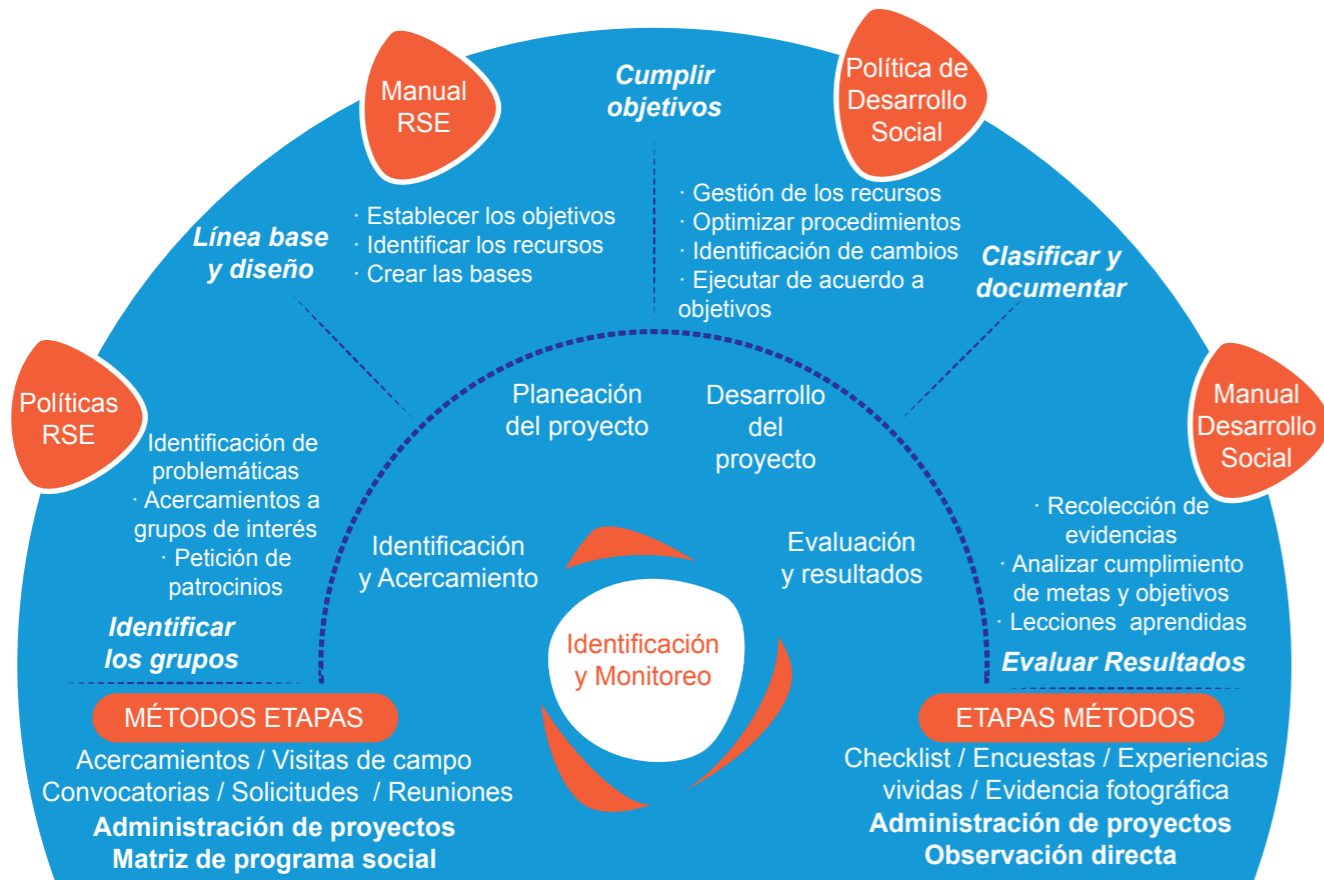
Manual RSE

Cumplir objetivos

Política de Desarrollo Social

Línea base y diseño

· Establecer los objetivos
· Identificar los recursos
· Crear las bases

· Gestión de los recursos
· Optimizar procedimientos
· Identificación de cambios
· Ejecutar de acuerdo a objetivos

Clasificar y documentar

Políticas RSE

Manual Desarrollo Social

Planeación del proyecto

Desarrollo del proyecto

Identificación de problemáticas
· Acercamientos a grupos de interés
· Petición de patrocinios

Identificación y Acercamiento

Evaluación y resultados

· Recolección de evidencias
· Analizar cumplimiento de metas y objetivos
· Lecciones aprendidas

Identificar los grupos

Identificación y Monitoreo

Evaluar Resultados

MÉTODOS ETAPAS

ETAPAS MÉTODOS

Acercamientos / Visitas de campo
Convocatorias / Solicitudes / Reuniones
Administración de proyectos
Matriz de programa social

Checklist / Encuestas / Experiencias vividas / Evidencia fotográfica
Administración de proyectos
Observación directa